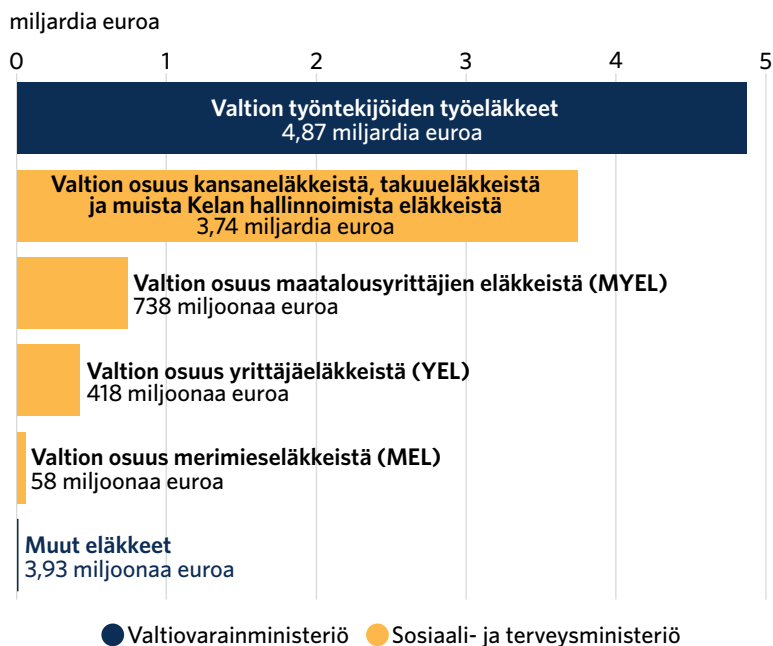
miljardia euroa

0 1 2 3 4 5

Valtion työntekijöiden työeläkkeet
4,87 miljardia euroa

Valtion osuus kansaneläkkeistä, takuueläkkeistä ja muista Kelan hallinnoimista eläkkeistä
3,74 miljardia euroa

Valtion osuus maatalousyrittäjien eläkkeistä (MYEL)
738 miljoonaa euroa

Valtion osuus yrittäjäeläkkeistä (YEL)
418 miljoonaa euroa

Valtion osuus merimieseläkkeistä (MEL)
58 miljoonaa euroa

Muut eläkkeet
3,93 miljoonaa euroa

Valtiovarainministeriö Sosiaali- ja terveysministeriö